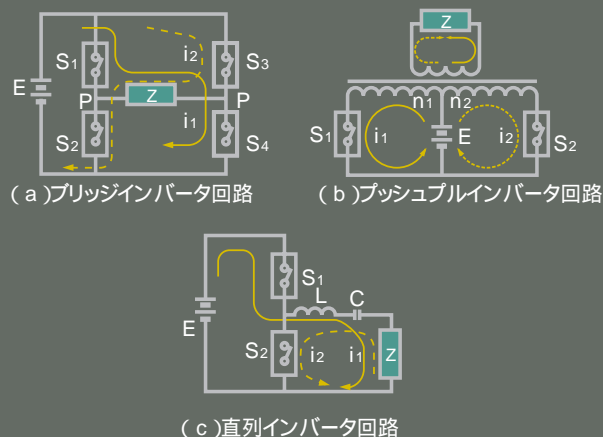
$S_1$
$i_2$
$S_3$
E
P
Z
P
$i_1$
$S_2$
$S_4$
( a )ブリッジインバータ回路

Z
$n_1$ $n_2$
$S_1$
$i_1$
E
$i_2$
$S_2$
( b )プッシュプルインバータ回路

$S_1$
L
C
E
$S_2$
$i_2$
$i_1$
Z
( c )直列インバータ回路